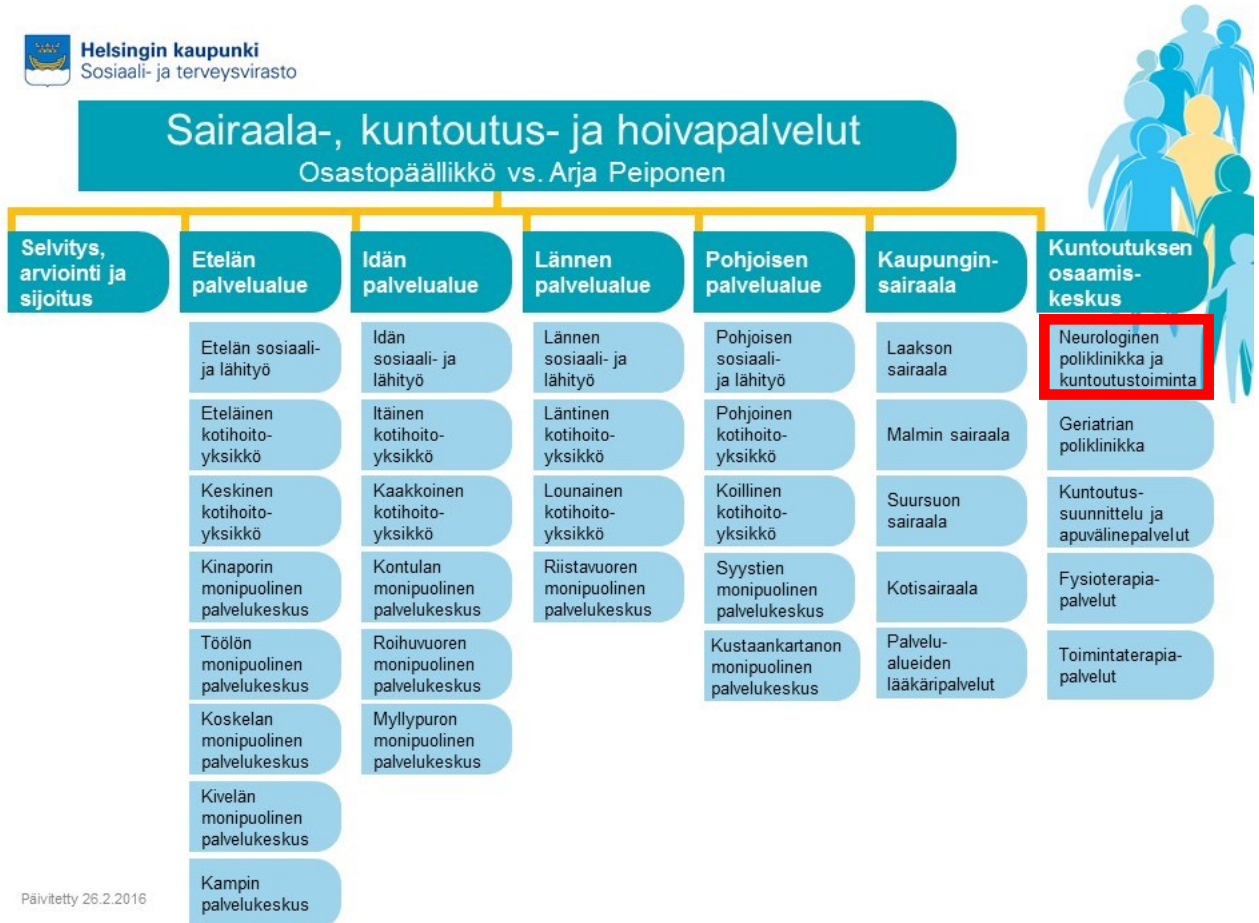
Helsingin kaupunki
Sosiaali- ja terveysvirasto

Sairaala-, kuntoutus- ja hoivapalvelut
Osastopäällikkö vs. Arja Peiponen

Selvitys, arviointi ja sijoitus

Etelän palvelualue

Etelän sosiaali- ja lähityö

Eteläinen kotihoitoyksikkö

Keskinen kotihoitoyksikkö

Kinaporin monipuolinen palvelukeskus

Töölön monipuolinen palvelukeskus

Koskelan monipuolinen palvelukeskus

Kivelän monipuolinen palvelukeskus

Kampin palvelukeskus

Idän palvelualue

Idän sosiaali- ja lähityö

Itäinen kotihoitoyksikkö

Kaakkoinen kotihoitoyksikkö

Kontulan monipuolinen palvelukeskus

Roihuvuoren monipuolinen palvelukeskus

Myllypuron monipuolinen palvelukeskus

Lännen palvelualue

Lännen sosiaali- ja lähityö

Läntinen kotihoitoyksikkö

Lounainen kotihoitoyksikkö

Riistavuoren monipuolinen palvelukeskus

Pohjoisen palvelualue

Pohjoisen sosiaali- ja lähityö

Pohjoinen kotihoitoyksikkö

Koillinen kotihoitoyksikkö

Syystien monipuolinen palvelukeskus

Kustaankartanon monipuolinen palvelukeskus

Kaupungin-sairaala

Laakson sairaala

Malmin sairaala

Suursuon sairaala

Kotisairaala

Palvelualueiden lääkäripalvelut

Kuntoutuksen osaamiskeskus

Neurologinen poliklinikka ja kuntoutustoiminta

Geriatrian poliklinikka

Kuntoutussuunnittelu ja apuvälinepalvelut

Fysioterapiapalvelut

Toimintaterapiapalvelut

Päivitetty 26.2.2016